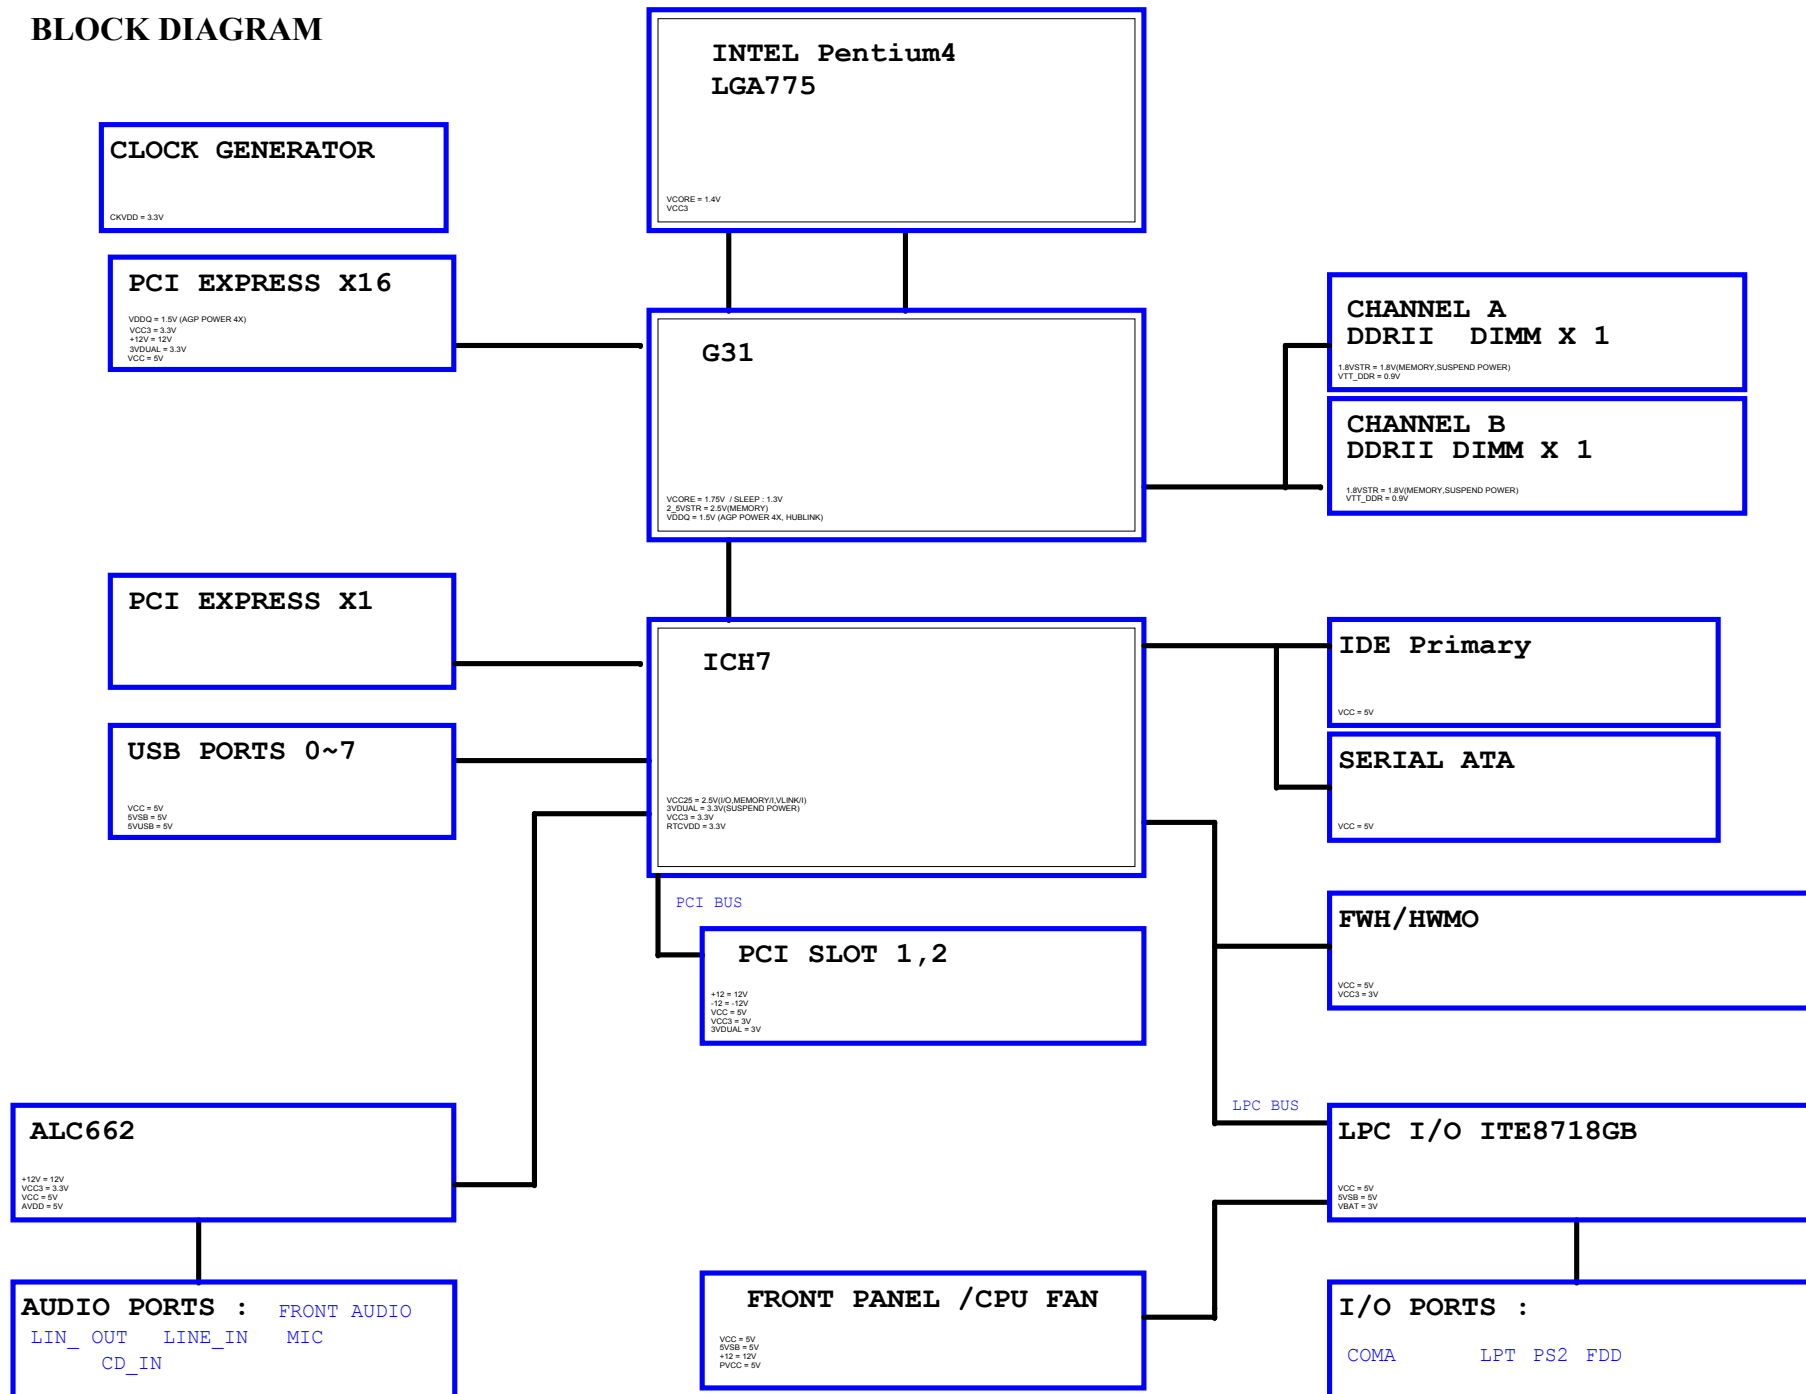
BLOCK DIAGRAM

INTEL Pentium4
LGA775

VCORE = 1.4V
VCC3

CLOCK GENERATOR

CKVDD = 3.3V

PCI EXPRESS X16

VDDQ = 1.5V (AGP POWER 4X)
VCC3 = 3.3V
+12V = 12V
3VDUAL = 3.3V
VCC = 5V

G31

VCORE = 1.75V / SLEEP : 1.3V
2_5VSTR = 2.5V(MEMORY)
VDDQ = 1.5V (AGP POWER 4X, HUBLINK)

CHANNEL A
DDRII DIMM X 1

1.8VSTR = 1.8V(MEMORY,SUSPEND POWER)
VTT_DDR = 0.9V

CHANNEL B
DDRII DIMM X 1

1.8VSTR = 1.8V(MEMORY,SUSPEND POWER)
VTT_DDR = 0.9V

PCI EXPRESS X1

ICH7

VCC25 = 2.5V(I/O,MEMORY/I,VLINK/I)
3VDUAL = 3.3V(SUSPEND POWER)
VCC3 = 3.3V
RTCVDD = 3.3V

IDE Primary

VCC = 5V

USB PORTS 0~7

VCC = 5V
5VSB = 5V
5VUSB = 5V

SERIAL ATA

VCC = 5V

PCI BUS

FWH/HWMO

VCC = 5V
VCC3 = 3V

PCI SLOT 1,2

+12 = 12V
-12 = -12V
VCC = 5V
VCC3 = 3V
3VDUAL = 3V

LPC BUS

ALC662

+12V = 12V
VCC3 = 3.3V
VCC = 5V
AVDD = 5V

LPC I/O ITE8718GB

VCC = 5V
5VSB = 5V
VBAT = 3V

AUDIO PORTS : FRONT AUDIO
LIN_ OUT LINE_IN MIC
CD_IN

FRONT PANEL /CPU FAN

VCC = 5V
5VSB = 5V
+12 = 12V
PVCC = 5V

I/O PORTS :

COMA LPT PS2 FDD